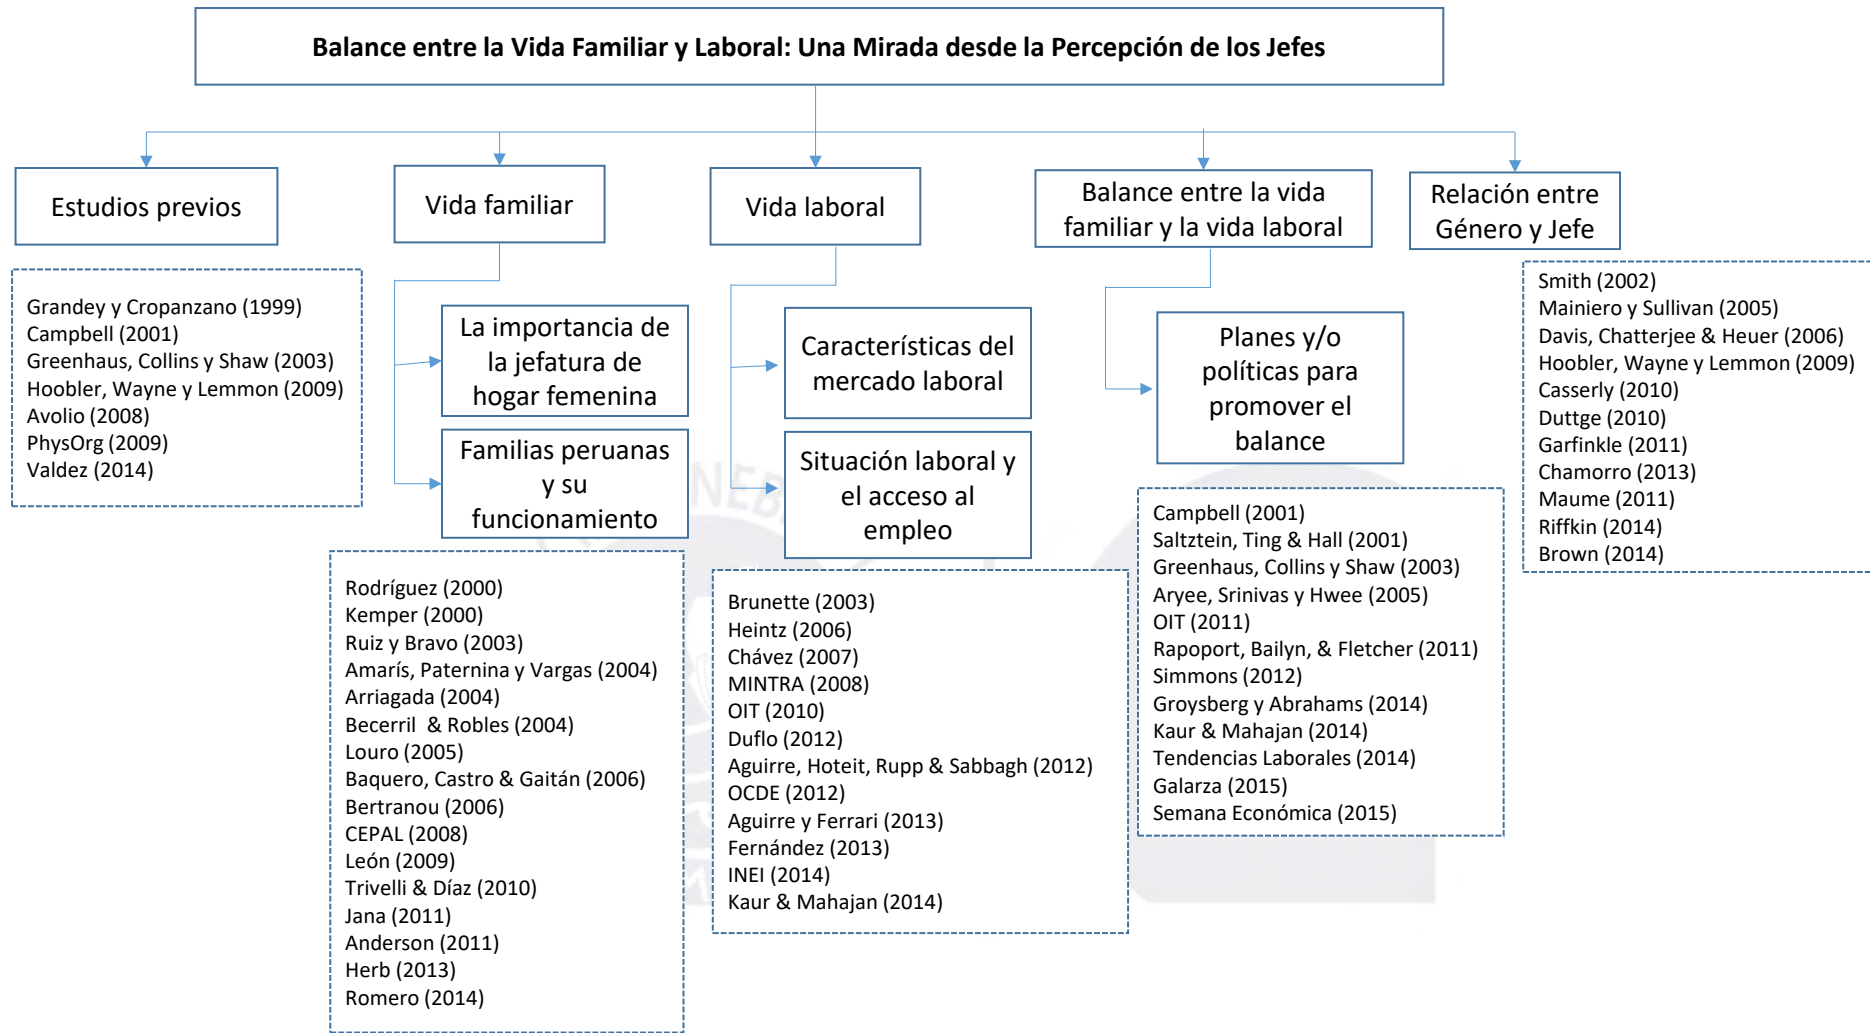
Balance entre la Vida Familiar y Laboral: Una Mirada desde la Percepción de los Jefes

Estudios previos

Grandey y Cropanzano (1999)
Campbell (2001)
Greenhaus, Collins y Shaw (2003)
Hoobler, Wayne y Lemmon (2009)
Avolio (2008)
PhysOrg (2009)
Valdez (2014)

Vida familiar

La importancia de la jefatura de hogar femenina

Familias peruanas y su funcionamiento

Rodríguez (2000)
Kemper (2000)
Ruiz y Bravo (2003)
Amarís, Paternina y Vargas (2004)
Arriagada (2004)
Becerril & Robles (2004)
Louro (2005)
Baquero, Castro & Gaitán (2006)
Bertranou (2006)
CEPAL (2008)
León (2009)
Trivelli & Díaz (2010)
Jana (2011)
Anderson (2011)
Herb (2013)
Romero (2014)

Vida laboral

Características del mercado laboral

Situación laboral y el acceso al empleo

Brunette (2003)
Heintz (2006)
Chávez (2007)
MINTRA (2008)
OIT (2010)
Duflo (2012)
Aguirre, Hoteit, Rupp & Sabbagh (2012)
OCDE (2012)
Aguirre y Ferrari (2013)
Fernández (2013)
INEI (2014)
Kaur & Mahajan (2014)

Balance entre la vida familiar y la vida laboral

Planes y/o políticas para promover el balance

Campbell (2001)
Saltztein, Ting & Hall (2001)
Greenhaus, Collins y Shaw (2003)
Aryee, Srinivas y Hwee (2005)
OIT (2011)
Rapoport, Bailyn, & Fletcher (2011)
Simmons (2012)
Groysberg y Abrahams (2014)
Kaur & Mahajan (2014)
Tendencias Laborales (2014)
Galarza (2015)
Semana Económica (2015)

Relación entre Género y Jefe

Smith (2002)
Mainiero y Sullivan (2005)
Davis, Chatterjee & Heuer (2006)
Hoobler, Wayne y Lemmon (2009)
Casserly (2010)
Duttge (2010)
Garfinkle (2011)
Chamorro (2013)
Maume (2011)
Riffkin (2014)
Brown (2014)